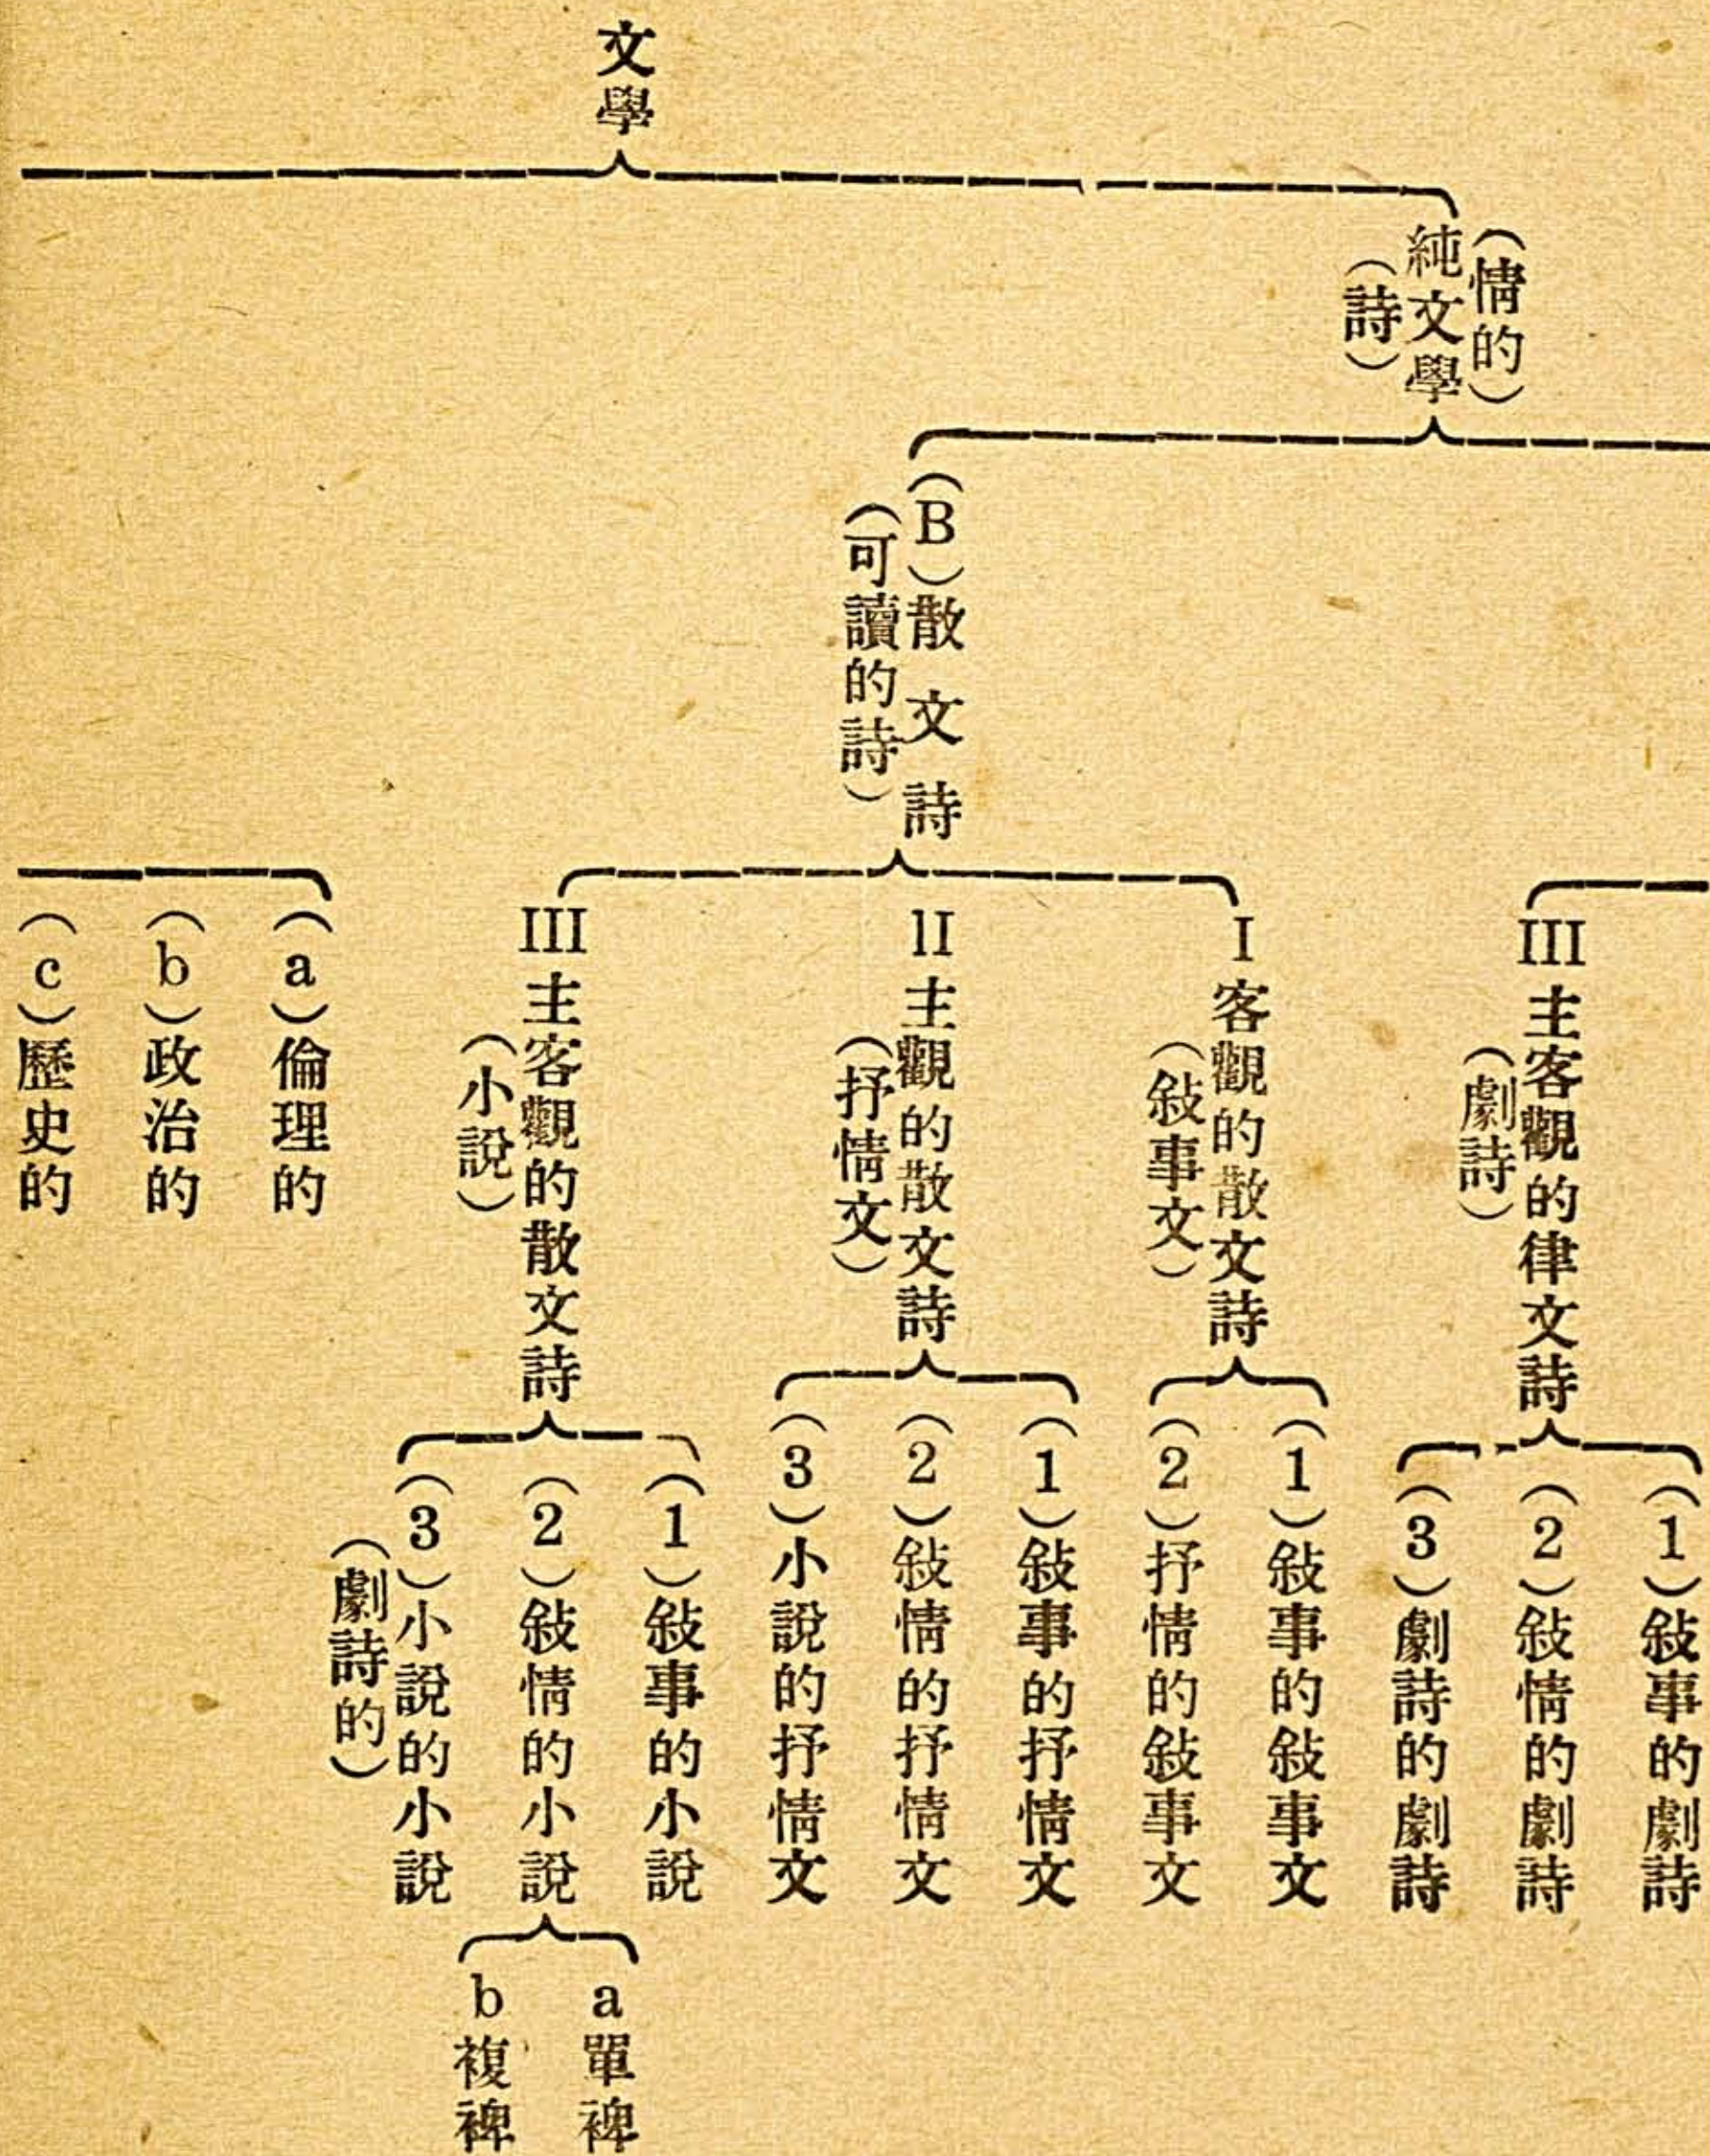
文學

純文學（情的）（詩）

（B）散文詩（可讀的詩）

III 主客觀的律文詩（劇詩）
（1）敍事的劇詩
（2）敍情的劇詩
（3）劇詩的劇詩

I 客觀的散文詩（敍事文）
（1）敍事的敍事文
（2）抒情的敍事文

II 主觀的散文詩（抒情文）
（1）敍事的抒情文
（2）敍情的抒情文
（3）小說的抒情文

III 主客觀的散文詩（小說）
（1）敍事的小說
（2）敍情的小說
a 單裨
b 複裨
（3）小說的小說（劇詩的）

（a）倫理的
（b）政治的
（c）歷史的